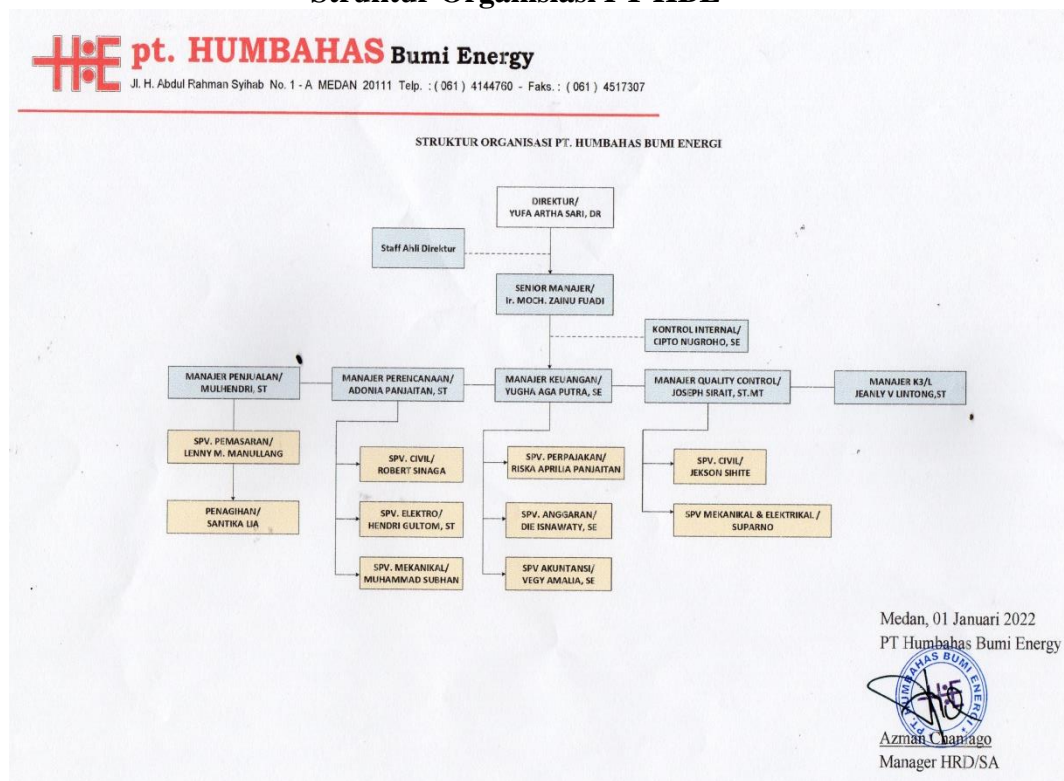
Struktur Organisasi PT HBE

pt. HUMBAHAS Bumi Energy
Jl. H. Abdul Rahman Syihab No. 1 - A MEDAN 20111 Telp. : ( 061 ) 4144760 - Faks. : ( 061 ) 4517307

STRUKTUR ORGANISASI PT. HUMBAHAS BUMI ENERGI

DIREKTUR/
YUFA ARTHA SARI, DR

Staff Ahli Direktur

SENIOR MANAJER/
Ir. MOCH. ZAINU FUADI

KONTROL INTERNAL/
CIPTO NUGROHO, SE

MANAJER PENJUALAN/
MULHENDRI, ST

MANAJER PERENCANAAN/
ADONIA PANJAITAN, ST

MANAJER KEUANGAN/
YUGHA AGA PUTRA, SE

MANAJER QUALITY CONTROL/
JOSEPH SIRAIT, ST.MT

MANAJER K3/L
JEANLY V LINTONG,ST

SPV. PEMASARAN/
LENNY M. MANULLANG

PENAGIHAN/
SANTIKA LIA

SPV. CIVIL/
ROBERT SINAGA

SPV. ELEKTRO/
HENDRI GULTOM, ST

SPV. MEKANIKAL/
MUHAMMAD SUBHAN

SPV. PERPAJAKAN/
RISKA APRILIA PANJAITAN

SPV. ANGGARAN/
DIE ISNAWATY, SE

SPV AKUNTANSI/
VEGY AMALIA, SE

SPV. CIVIL/
JEKSON SIHITE

SPV MEKANIKAL & ELEKTRIKAL /
SUPARNO

Medan, 01 Januari 2022
PT Humbahas Bumi Energy

HUMBAHAS BUMI ENERGI

Azman Chaniago
Manager HRD/SA